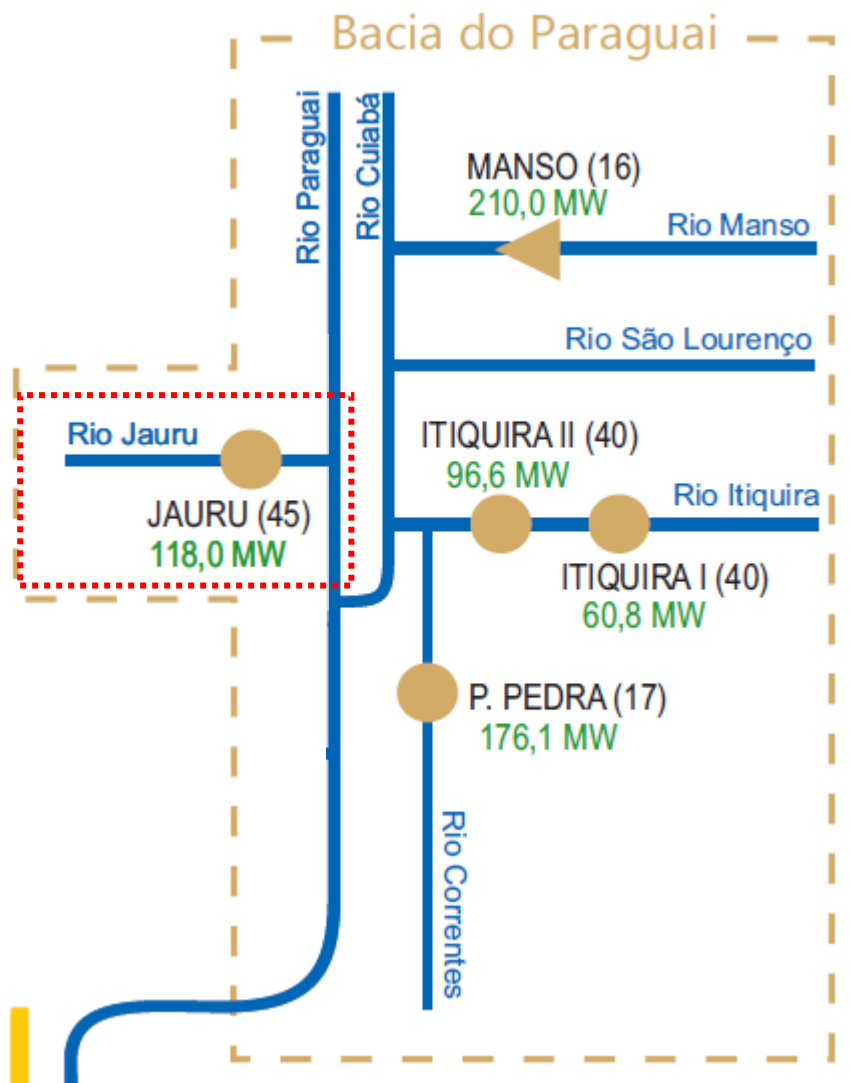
Bacia do Paraguai

Rio Paraguai

Rio Cuiabá

MANSO (16)
210,0 MW

Rio Manso

Rio São Lourenço

Rio Jauru

JAURU (45)
118,0 MW

ITIQUIRA II (40)
96,6 MW

Rio Itiquira

ITIQUIRA I (40)
60,8 MW

P. PEDRA (17)
176,1 MW

Rio Correntes